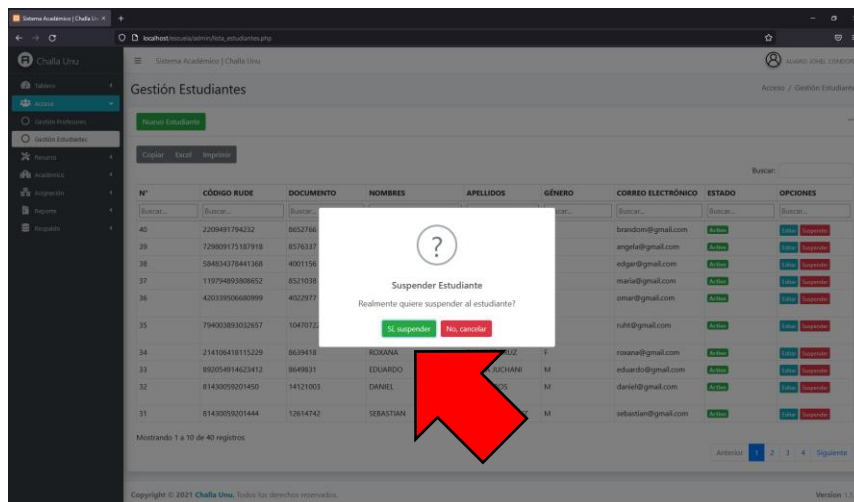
Sistema Académico | Challa Un ×
+
localhost/escuela/admin/lista_estudiantes.php
Challa Unu
Sistema Académico | Challa Unu
ALVARO JOSEL CONDOR

Tablero
Acceso
Gestión Profesores
Gestión Estudiantes
Recurso
Académico
Inscripción
Reporte
Respaldo

Gestión Estudiantes
Acceso / Gestión Estudiantes

Nuevo Estudiante

Copiar Excel Imprimir
Buscar:

| N° | CÓDIGO RUDE | DOCUMENTO | NOMBRES | APELLIDOS | GÉNERO | CORREO ELECTRÓNICO | ESTADO | OPCIONES |
|---|---|---|---|---|---|---|---|---|
| Buscar... | Buscar... | Buscar... | | | Buscar... | Buscar... | Buscar... | Buscar... |
| 40 | 2209491794232 | 8652766 | | | | brandom@gmail.com | Activo | Editar Suspender |
| 39 | 729809175187918 | 8576337 | | | | angela@gmail.com | Activo | Editar Suspender |
| 38 | 584834378441368 | 4001156 | | | | edgar@gmail.com | Activo | Editar Suspender |
| 37 | 119794893808652 | 8521038 | | | | maria@gmail.com | Activo | Editar Suspender |
| 36 | 420339506680999 | 4022977 | | | | omar@gmail.com | Activo | Editar Suspender |
| 35 | 794003893032657 | 1047072 | | | | ruht@gmail.com | Activo | Editar Suspender |
| 34 | 214106418115229 | 8639418 | ROXANA | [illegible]UZ | F | roxana@gmail.com | Activo | Editar Suspender |
| 33 | 892054914623412 | 8649831 | EDUARDO | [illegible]JUCHANI | M | eduardo@gmail.com | Activo | Editar Suspender |
| 32 | 81430059201450 | 14121003 | DANIEL | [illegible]OS | M | daniel@gmail.com | Activo | Editar Suspender |
| 31 | 81430059201444 | 12614742 | SEBASTIAN | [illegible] | M | sebastian@gmail.com | Activo | Editar Suspender |

Mostrando 1 a 10 de 40 registros
Anterior 1 2 3 4 Siguiente

?
Suspender Estudiante
Realmente quiere suspender al estudiante?
Si, suspender No, cancelar

Copyright © 2021 Challa Unu. Todos los derechos reservados.
Version 1.5